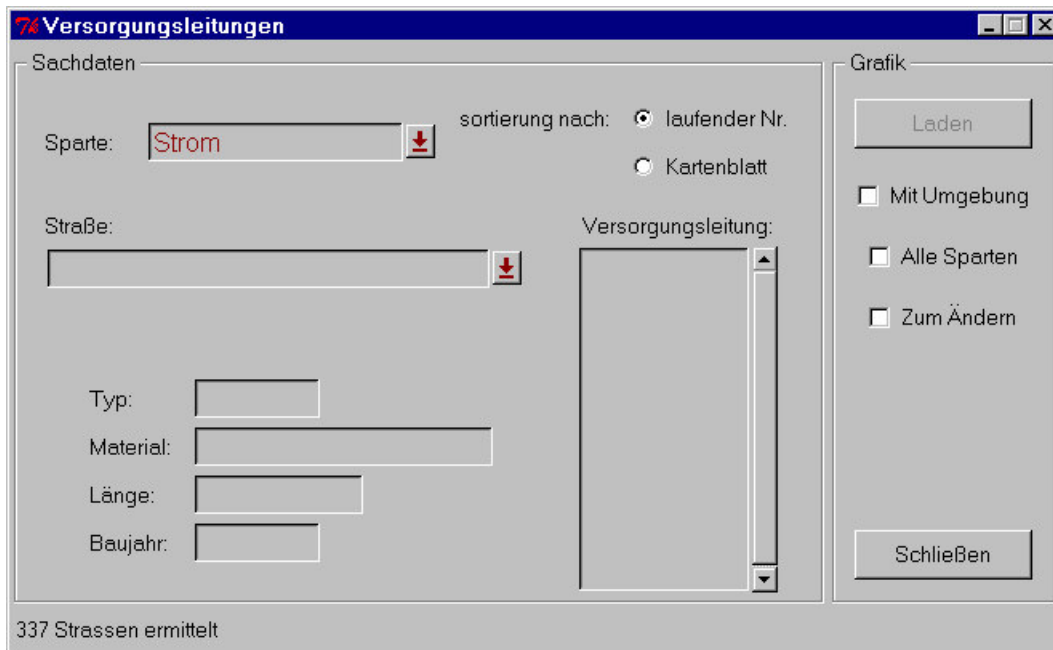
Tk Versorgungsleitungen

Sachdaten

Sparte: Strom

sortierung nach: laufender Nr.

Kartenblatt

Straße:

Versorgungsleitung:

Typ:

Material:

Länge:

Baujahr:

Grafik

Laden

Mit Umgebung

Alle Sparten

Zum Ändern

Schließen

337 Strassen ermittelt